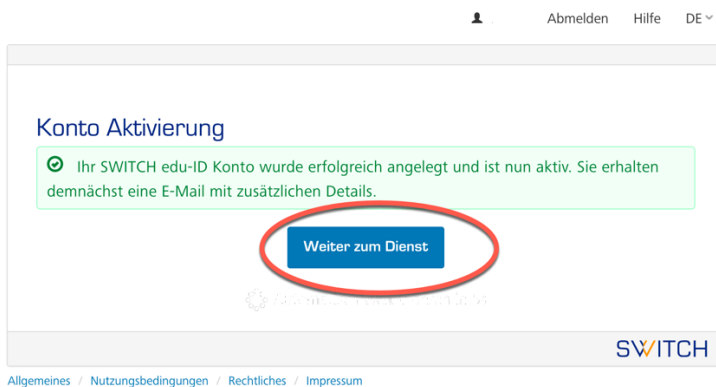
Abmelden Hilfe DE

Konto Aktivierung

Ihr SWITCH edu-ID Konto wurde erfolgreich angelegt und ist nun aktiv. Sie erhalten demnächst eine E-Mail mit zusätzlichen Details.

Weiter zum Dienst

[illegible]

SWITCH

Allgemeines / Nutzungsbedingungen / Rechtliches / Impressum